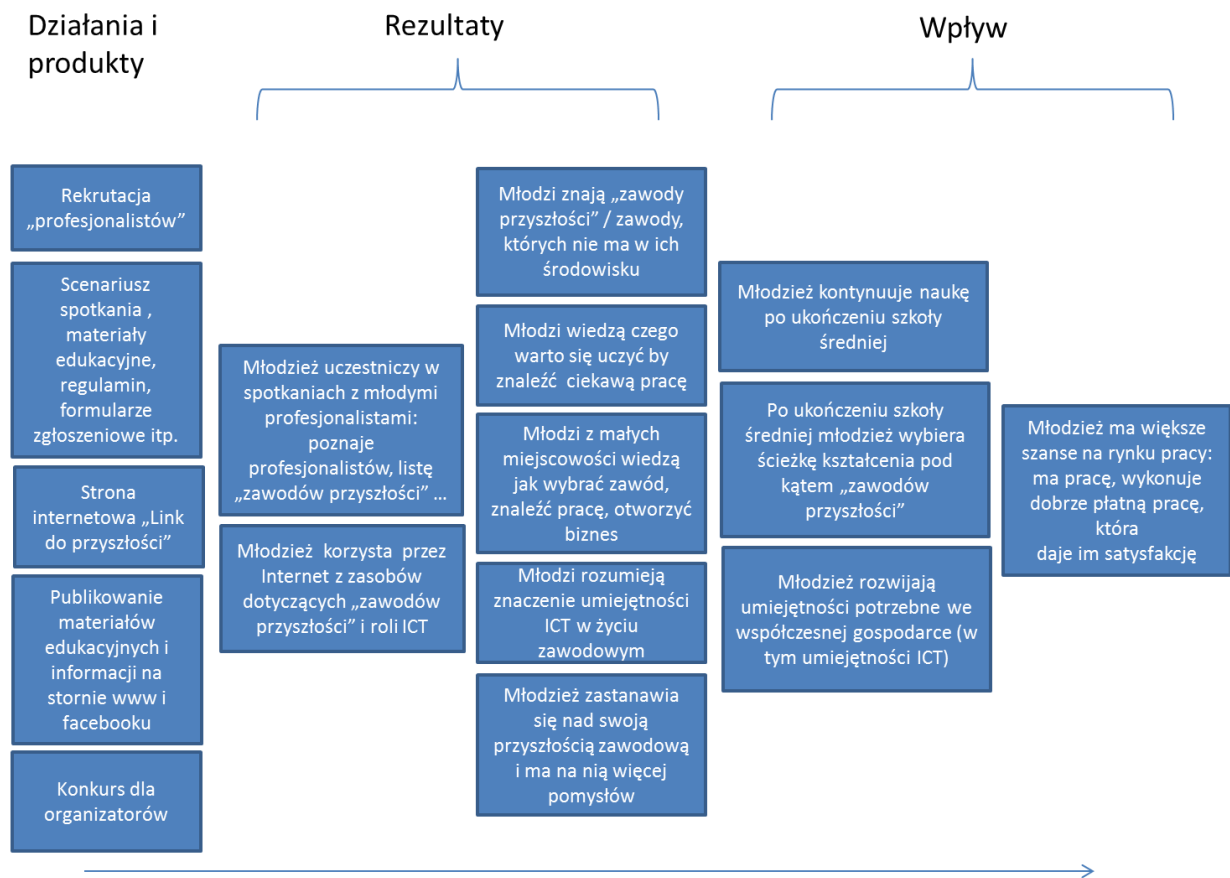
Działania i produkty

Rezultaty

Wpływ

Rekrutacja „profesjonalistów”

Scenariusz spotkania , materiały edukacyjne, regulamin, formularze zgłoszeniowe itp.

Strona internetowa „Link do przyszłości”

Publikowanie materiałów edukacyjnych i informacji na stornie www i facebooku

Konkurs dla organizatorów

Młodzież uczestniczy w spotkaniach z młodymi profesjonalistami: poznaje profesjonalistów, listę „zawodów przyszłości” …

Młodzież korzysta przez Internet z zasobów dotyczących „zawodów przyszłości” i roli ICT

Młodzi znają „zawody przyszłości” / zawody, których nie ma w ich środowisku

Młodzi wiedzą czego warto się uczyć by znaleźć ciekawą pracę

Młodzi z małych miejscowości wiedzą jak wybrać zawód, znaleźć pracę, otworzyć biznes

Młodzi rozumieją znaczenie umiejętności ICT w życiu zawodowym

Młodzież zastanawia się nad swoją przyszłością zawodową i ma na nią więcej pomysłów

Młodzież kontynuuje naukę po ukończeniu szkoły średniej

Po ukończeniu szkoły średniej młodzież wybiera ścieżkę kształcenia pod kątem „zawodów przyszłości”

Młodzież rozwijają umiejętności potrzebne we współczesnej gospodarce (w tym umiejętności ICT)

Młodzież ma większe szanse na rynku pracy: ma pracę, wykonuje dobrze płatną pracę, która daje im satysfakcję